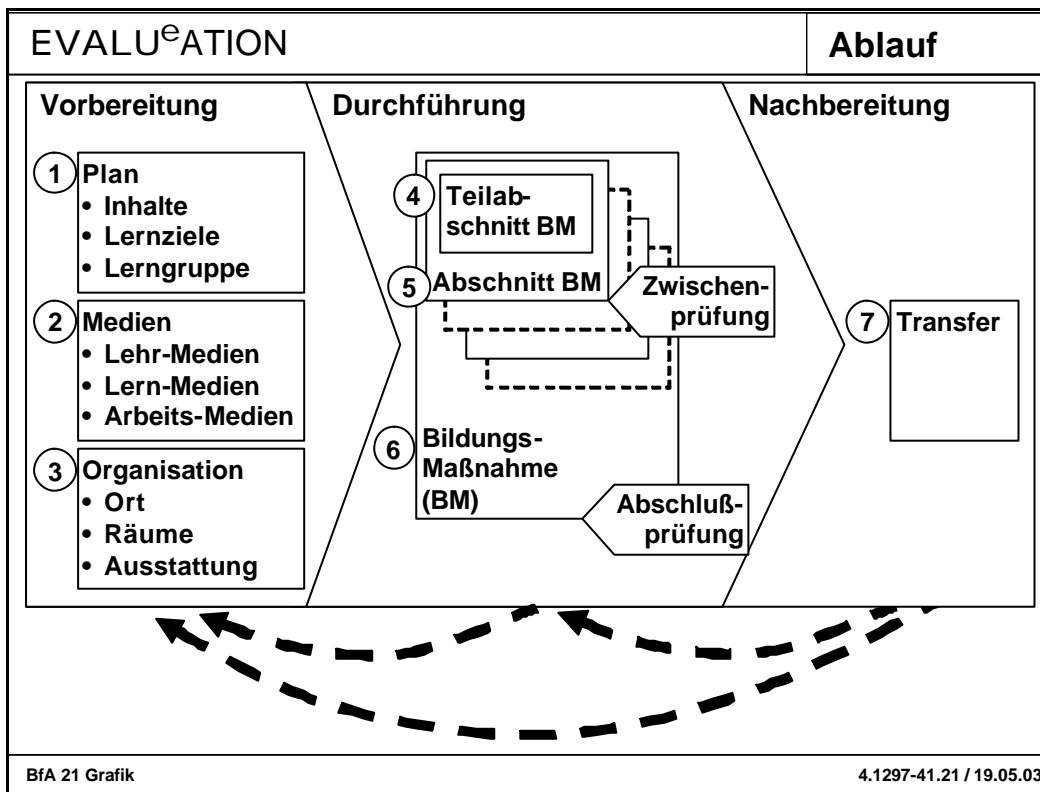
EVALU$^{e}$ATION

Ablauf

Vorbereitung

Durchführung

Nachbereitung

1 Plan
• Inhalte
• Lernziele
• Lerngruppe

2 Medien
• Lehr-Medien
• Lern-Medien
• Arbeits-Medien

3 Organisation
• Ort
• Räume
• Ausstattung

4 Teilabschnitt BM

5 Abschnitt BM

Zwischenprüfung

6 Bildungs-Maßnahme (BM)

Abschlußprüfung

7 Transfer

BfA 21 Grafik

4.1297-41.21 / 19.05.03